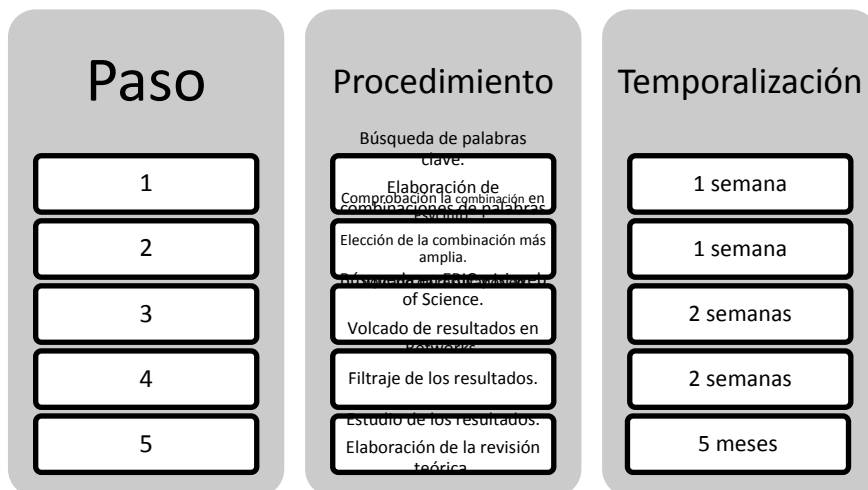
Paso

1

2

3

4

5

Procedimiento

Búsqueda de palabras clave.

Elaboración de combinaciones de palabras

Comprobación la combinación en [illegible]

Elección de la combinación más amplia.

Búsqueda en ERIC y Web of Science.

Volcado de resultados en Refworks

Filtraje de los resultados.

Estudio de los resultados.

Elaboración de la revisión teórica

Temporalización

1 semana

1 semana

2 semanas

2 semanas

5 meses